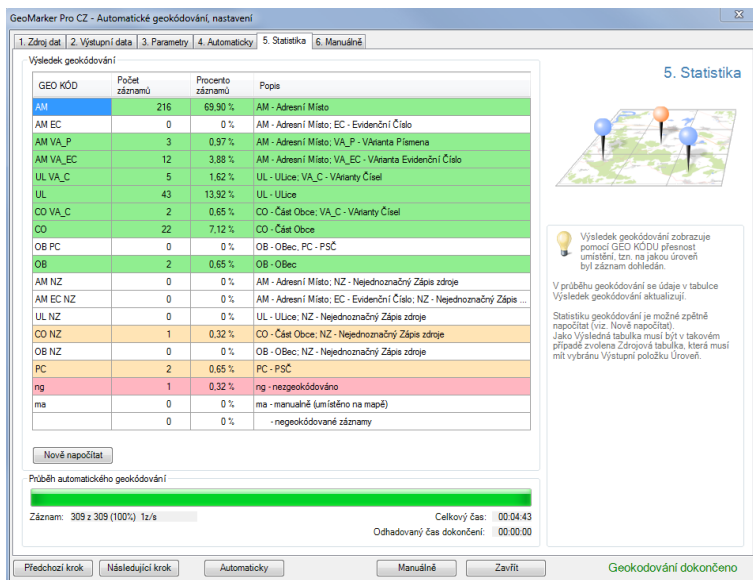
GeoMarker Pro CZ - Automatické geokódování, nastavení

1. Zdroj dat | 2. Výstupní data | 3. Parametry | 4. Automaticky | 5. Statistika | 6. Manuálně

Výsledek geokódování

| GEO KÓD | Počet záznamů | Procento záznamů | Popis |
|---|---|---|---|
| AM | 216 | 69,90 % | AM - Adresní Místo |
| AM EC | 0 | 0 % | AM - Adresní Místo; EC - Evidenční Číslo |
| AM VA_P | 3 | 0,97 % | AM - Adresní Místo; VA_P - VArianta Písmena |
| AM VA_EC | 12 | 3,88 % | AM - Adresní Místo; VA_EC - VArianta Evidenční Číslo |
| UL VA_C | 5 | 1,62 % | UL - ULice; VA_C - VArianty Čísel |
| UL | 43 | 13,92 % | UL - ULice |
| CO VA_C | 2 | 0,65 % | CO - Část Obce; VA_C - VArianty Čísel |
| CO | 22 | 7,12 % | CO - Část Obce |
| OB PC | 0 | 0 % | OB - OBec, PC - PSČ |
| OB | 2 | 0,65 % | OB - OBec |
| AM NZ | 0 | 0 % | AM - Adresní Místo; NZ - Nejednoznačný Zápis zdroje |
| AM EC NZ | 0 | 0 % | AM - Adresní Místo; EC - Evidenční Číslo; NZ - Nejednoznačný Zápis ... |
| UL NZ | 0 | 0 % | UL - ULice; NZ - Nejednoznačný Zápis zdroje |
| CO NZ | 1 | 0,32 % | CO - Část Obce; NZ - Nejednoznačný Zápis zdroje |
| OB NZ | 0 | 0 % | OB - OBec; NZ - Nejednoznačný Zápis zdroje |
| PC | 2 | 0,65 % | PC - PSČ |
| ng | 1 | 0,32 % | ng - nezgeokódováno |
| ma | 0 | 0 % | ma - manuálně (umístěno na mapě) |
| | 0 | 0 % | - negeokódované záznamy |

Nově napočítat

Průběh automatického geokódování

Záznam: 309 z 309 (100%) 1z/s

Celkový čas: 00:04:43
Odhadovaný čas dokončení: 00:00:00

5. Statistika

Výsledek geokódování zobrazuje pomocí GEO KÓDU přesnost umístění, tzn. na jakou úroveň byl záznam dohledán.

V průběhu geokódování se údaje v tabulce Výsledek geokódování aktualizují.

Statistiku geokódování je možné zpětně napočítat (viz. Nově napočítat).
Jako Výsledná tabulka musí být v takovém případě zvolena Zdrojová tabulka, která musí mít vybránu Výstupní položku Úroveň.

Předchozí krok | Následující krok | Automaticky | Manuálně | Zavřít

Geokodování dokončeno